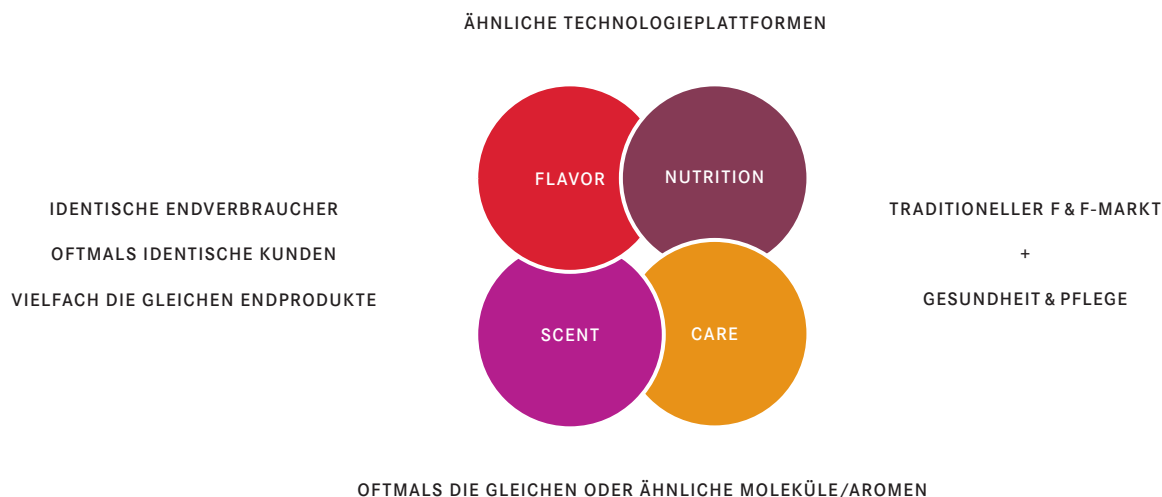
ÄHNLICHE TECHNOLOGIEPLATTFORMEN

IDENTISCHE ENDVERBRAUCHER

OFTMALS IDENTISCHE KUNDEN

VIELFACH DIE GLEICHEN ENDPRODUKTE

FLAVOR

NUTRITION

SCENT

CARE

TRADITIONELLER F & F-MARKT

+

GESUNDHEIT & PFLEGE

OFTMALS DIE GLEICHEN ODER ÄHNLICHE MOLEKÜLE/AROMEN